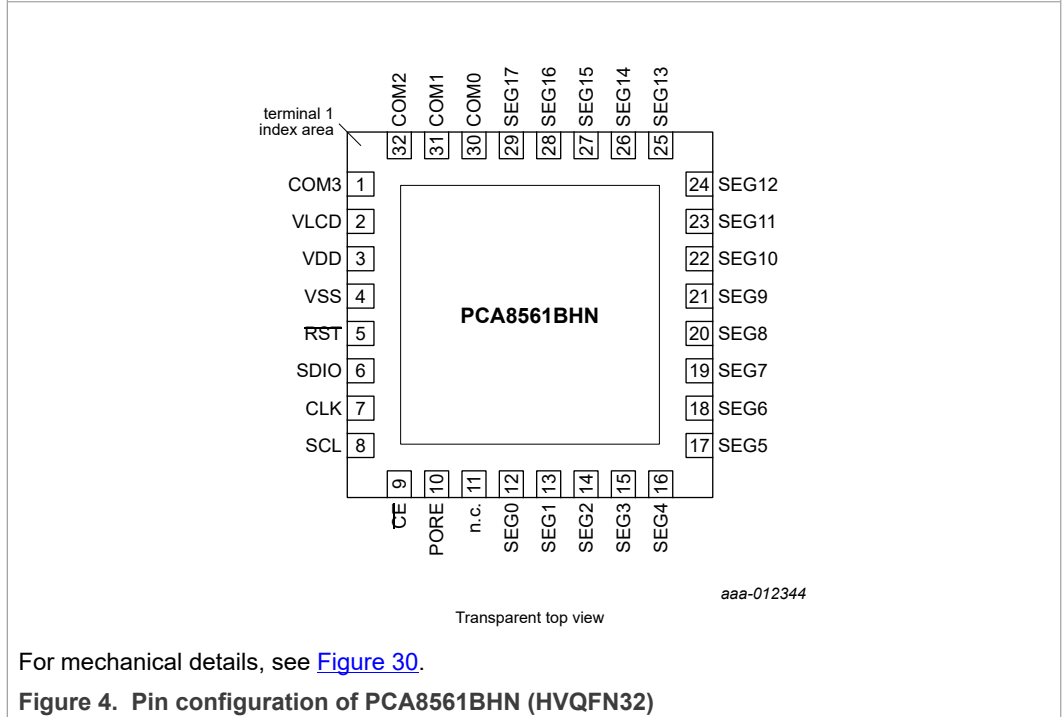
terminal 1 index area

COM2 32
COM1 31
COM0 30
SEG17 29
SEG16 28
SEG15 27
SEG14 26
SEG13 25

COM3 1
VLCD 2
VDD 3
VSS 4
$\overline{RST}$ 5
SDIO 6
CLK 7
SCL 8

PCA8561BHN

24 SEG12
23 SEG11
22 SEG10
21 SEG9
20 SEG8
19 SEG7
18 SEG6
17 SEG5

9 $\overline{CE}$
10 PORE
11 n.c.
12 SEG0
13 SEG1
14 SEG2
15 SEG3
16 SEG4

aaa-012344

Transparent top view

For mechanical details, see Figure 30.

Figure 4. Pin configuration of PCA8561BHN (HVQFN32)